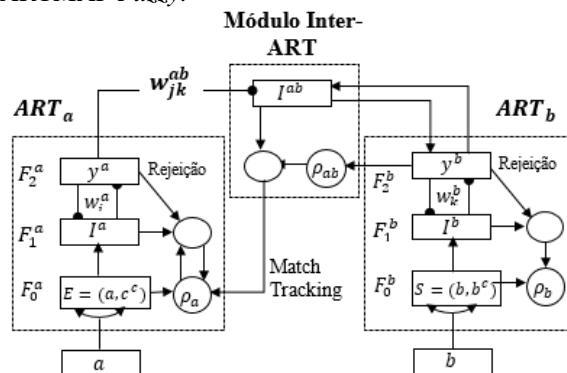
Módulo Inter-ART

$w_{jk}^{ab}$

$ART_a$

$I^{ab}$

$ART_b$

$F_2^a$

$y^a$

Rejeição

$w_i^a$

$F_1^a$

$I^a$

$F_0^a$

$E = (a, c^c)$

$\rho_a$

$a$

$\rho_{ab}$

Match Tracking

$F_2^b$

$y^b$

Rejeição

$w_k^b$

$F_1^b$

$I^b$

$F_0^b$

$S = (b, b^c)$

$\rho_b$

$b$